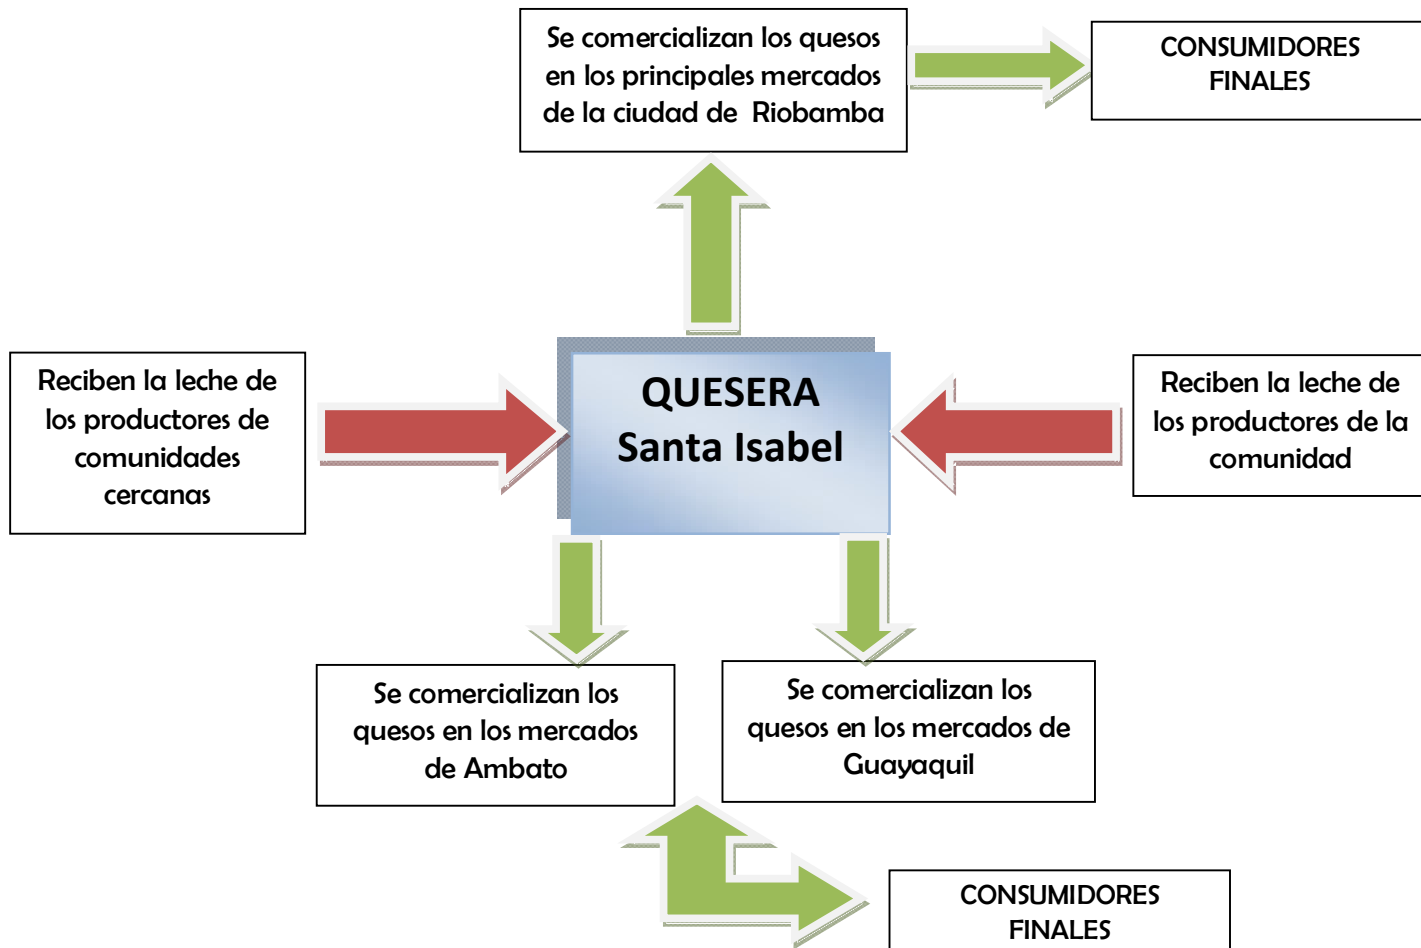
Se comercializan los quesos en los principales mercados de la ciudad de Riobamba

CONSUMIDORES FINALES

Reciben la leche de los productores de comunidades cercanas

QUESERA
Santa Isabel

Reciben la leche de los productores de la comunidad

Se comercializan los quesos en los mercados de Ambato

Se comercializan los quesos en los mercados de Guayaquil

CONSUMIDORES FINALES